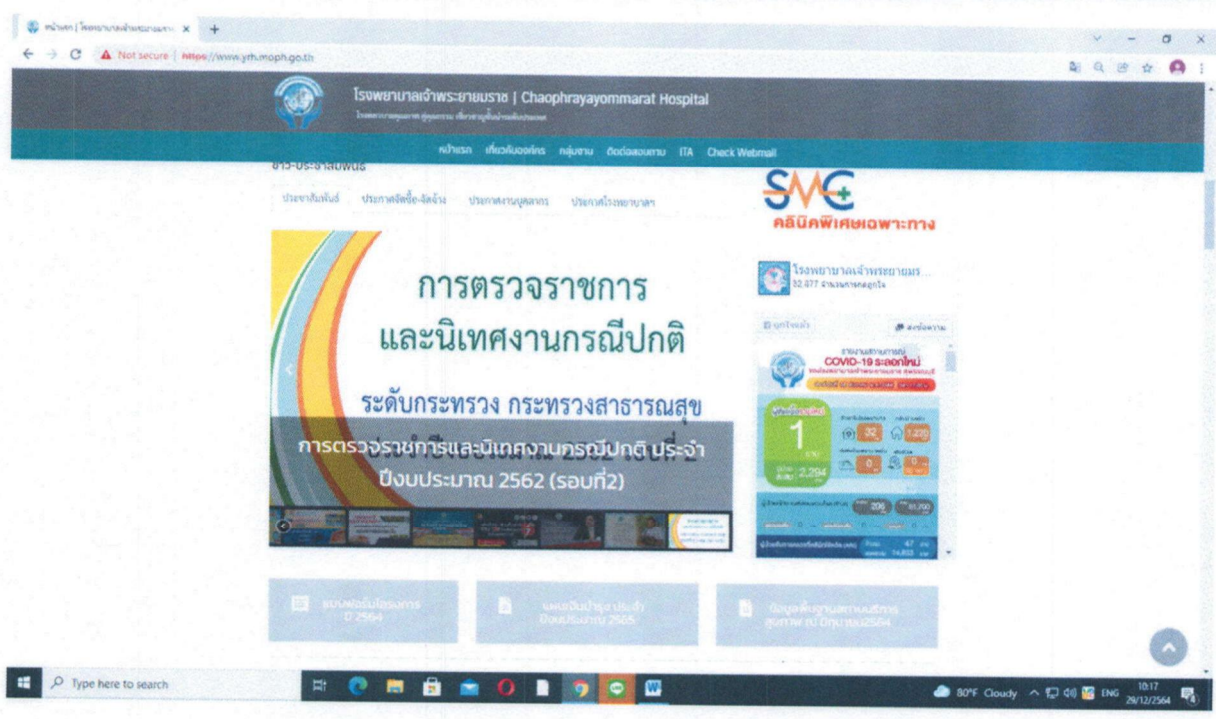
หน้าแรก | โรงพยาบาลเจ้าพระยายมราช

Not secure | https://www.yrh.moph.go.th

โรงพยาบาลเจ้าพระยายมราช | Chaophrayayommarat Hospital

หน้าแรก เกี่ยวกับองค์กร กลุ่มงาน ติดต่อสอบถาม ITA Check Webmail

ข่าว-ประชาสัมพันธ์

ประชาสัมพันธ์ ประกาศจัดซื้อ-จัดจ้าง ประกาศงานบุคลากร ประกาศโรงพยาบาล

การตรวจราชการ
และนิเทศงานกรณีปกติ

ระดับกระทรวง กระทรวงสาธารณสุข

การตรวจราชการและนิเทศงานกรณีปกติ ประจำปีงบประมาณ 2562 (รอบที่2)

SMC
คลินิกพิเศษเฉพาะทาง

โรงพยาบาลเจ้าพระยายมร...
32,877 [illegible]

COVID-19 ระลอกใหม่

1

32

1,220

2,294

0

206

81,700

47

14,833

แบบฟอร์มโครงการ ปี 2564

แผนเงินบำรุง ประจำปีงบประมาณ 2565

ข้อมูลพื้นฐานสถานบริการสุขภาพ ณ มีนาคม2564

Type here to search

80°F Cloudy ENG 10:17 29/12/2564